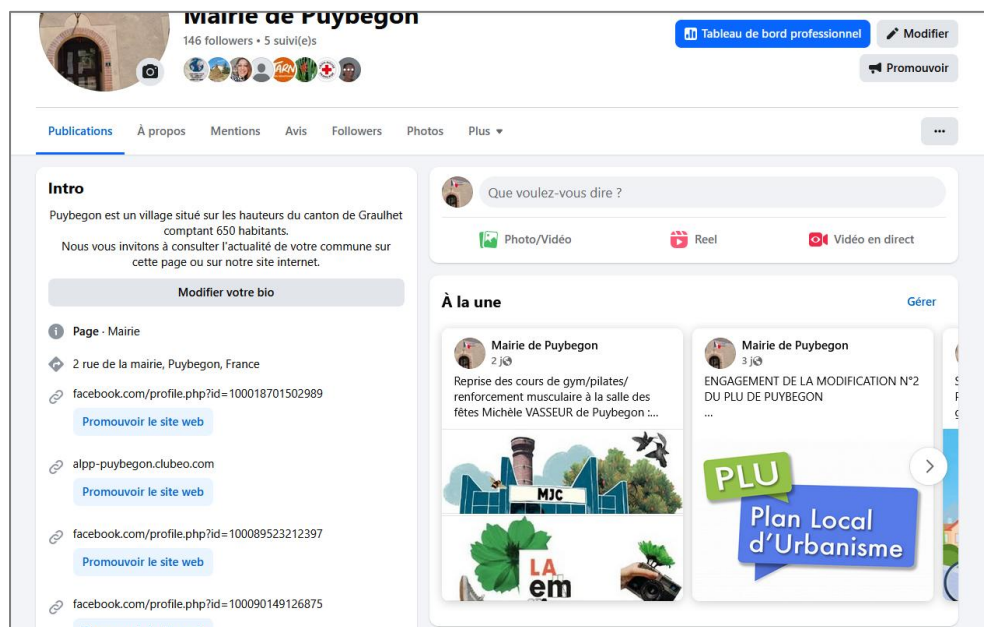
Mairie de Puybegon
146 followers • 5 suivi(e)s

Tableau de bord professionnel
Modifier
Promouvoir

Publications
À propos
Mentions
Avis
Followers
Photos
Plus ▾
...

Intro
Puybegon est un village situé sur les hauteurs du canton de Graulhet comptant 650 habitants.
Nous vous invitons à consulter l'actualité de votre commune sur cette page ou sur notre site internet.

Modifier votre bio

Page · Mairie

2 rue de la mairie, Puybegon, France

facebook.com/profile.php?id=100018701502989
Promouvoir le site web

alpp-puybegon.clubeo.com
Promouvoir le site web

facebook.com/profile.php?id=100089523212397
Promouvoir le site web

facebook.com/profile.php?id=100090149126875

Que voulez-vous dire ?
Photo/Vidéo
Reel
Vidéo en direct

À la une
Gérer

Mairie de Puybegon
2 j
Reprise des cours de gym/pilates/ renforcement musculaire à la salle des fêtes Michèle VASSEUR de Puybegon :...

MJC
LA
em

Mairie de Puybegon
3 j
ENGAGEMENT DE LA MODIFICATION N°2 DU PLU DE PUYBEGON
...

PLU
Plan Local d'Urbanisme